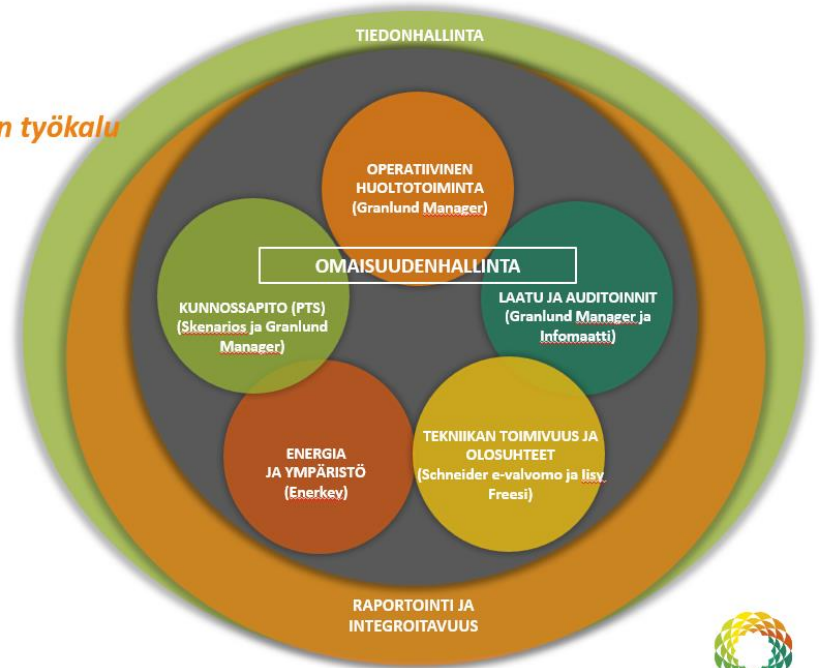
n työkalu

TIEDONHALLINTA

OPERATIIVINEN HUOLTOTOIMINTA (Granlund Manager)

OMAISUUDENHALLINTA

KUNNOSSAPITO (PTS) (Skenarios ja Granlund Manager)

LAATU JA AUDITOINNIT (Granlund Manager ja Infomaatti)

ENERGIA JA YMPÄRISTÖ (Enerkey)

TEKNIIKAN TOIMIVUUS JA OLOSUHTEET (Schneider e-valvomo ja Iisy Freesi)

RAPORTOINTI JA INTEGROITAVUUS